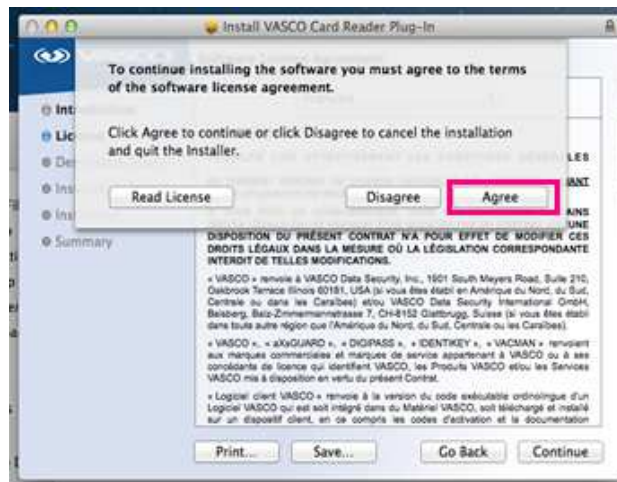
Install VASCO Card Reader Plug-In

To continue installing the software you must agree to the terms of the software license agreement.

Click Agree to continue or click Disagree to cancel the installation and quit the Installer.

Read License

Disagree

Agree

Int

Lic

De

Ins

Ins

Summary

LES

ANT

AINS

UNE

DISPOSITION DU PRÉSENT CONTRAT N'A POUR EFFET DE MODIFIER CES DROITS LÉGAUX DANS LA MESURE OÙ LA LÉGISLATION CORRESPONDANTE INTERDIT DE TELLES MODIFICATIONS.

« VASCO » renvoie à VASCO Data Security, Inc., 1901 South Meyers Road, Suite 210, Oakbrook Terrace Illinois 60181, USA (si vous êtes établi en Amérique du Nord, du Sud, Centrale ou dans les Caraïbes) et/ou VASCO Data Security International GmbH, Balsberg, Balz-Zimmermannstrasse 7, CH-8152 Glattbrugg, Suisse (si vous êtes établi dans toute autre région que l'Amérique du Nord, du Sud, Centrale ou les Caraïbes).

« VASCO », « aXsGUARD », « DIGIPASS », « IDENTIKEY », « VACMAN » renvoient aux marques commerciales et marques de service appartenant à VASCO ou à ses concédants de licence qui identifient VASCO, les Produits VASCO et/ou les Services VASCO mis à disposition en vertu du présent Contrat.

« Logiciel client VASCO » renvoie à la version du code exécutable ordinolingue d'un Logiciel VASCO qui est soit intégré dans du Matériel VASCO, soit téléchargé et installé sur un dispositif client, en ce compris les codes d'activation et la documentation

Print...

Save...

Go Back

Continue